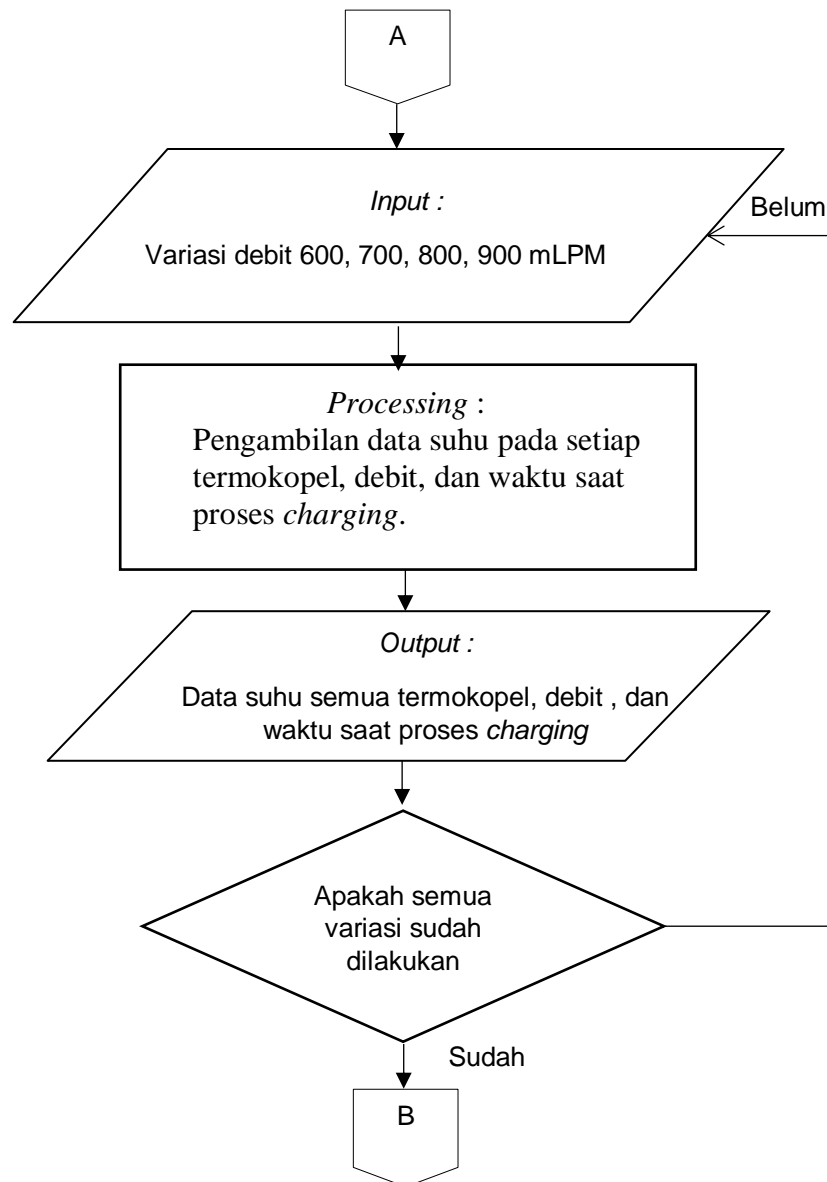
A

Input :

Variasi debit 600, 700, 800, 900 mLPM

Belum

Processing :
Pengambilan data suhu pada setiap termokopel, debit, dan waktu saat proses charging.

Output :

Data suhu semua termokopel, debit , dan waktu saat proses charging

Apakah semua variasi sudah dilakukan

Sudah

B